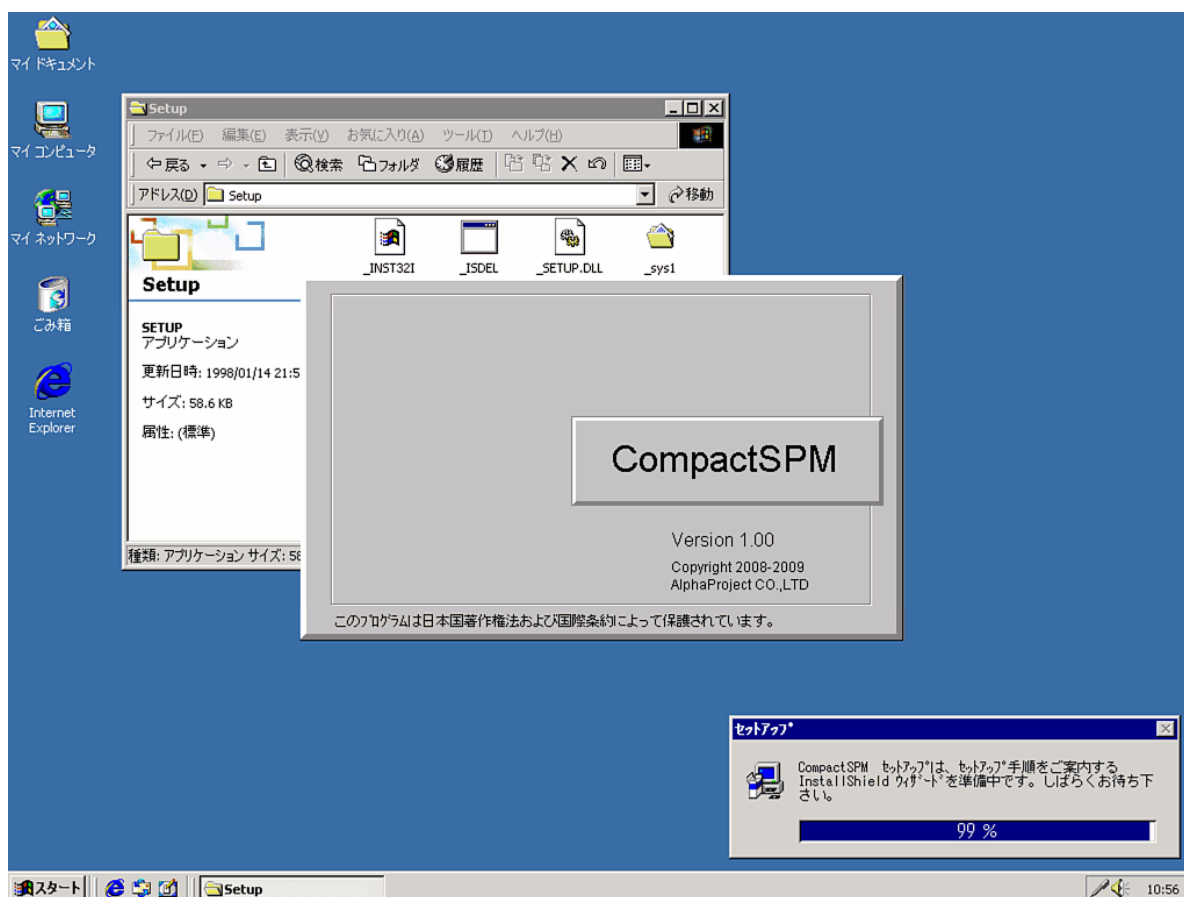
マイドキュメント

マイコンピュータ

マイネットワーク

ごみ箱

Internet Explorer

Setup

ファイル(F) 編集(E) 表示(V) お気に入り(A) ツール(T) ヘルプ(H)

戻る 検索 フォルダ 履歴

アドレス(D) Setup 移動

_INST32I _ISDEL _SETUP.DLL _sys1

Setup

SETUP
アプリケーション

更新日時: 1998/01/14 21:5

サイズ: 58.6 KB

属性: (標準)

種類: アプリケーション サイズ: 58

CompactSPM

Version 1.00

Copyright 2008-2009
AlphaProject CO.,LTD

このプログラムは日本国著作権法および国際条約によって保護されています。

セットアップ

CompactSPM セットアップは、セットアップ手順をご案内する InstallShield ウィザードを準備中です。しばらくお待ち下さい。

99 %

スタート Setup 10:56